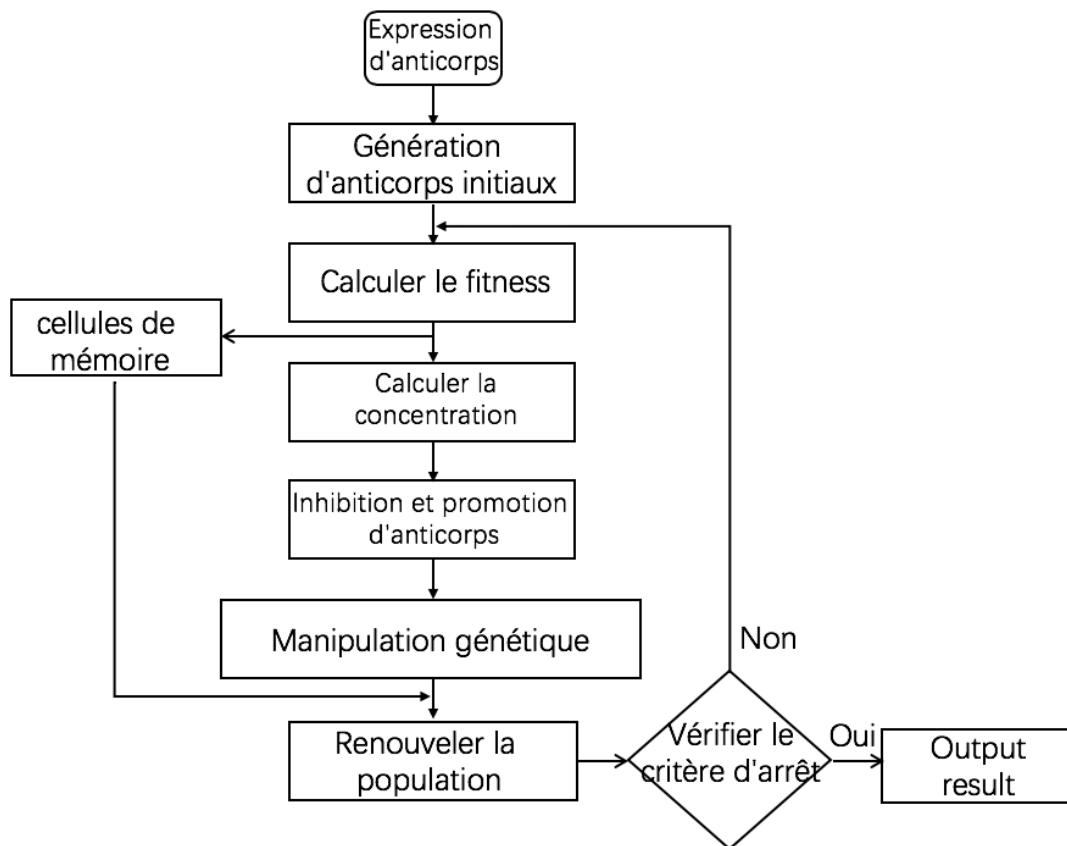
Expression d'anticorps

Génération d'anticorps initiaux

Calculer le fitness

cellules de mémoire

Calculer la concentration

Inhibition et promotion d'anticorps

Manipulation génétique

Non

Renouveler la population

Vérifier le critère d'arrêt

Oui

Output result